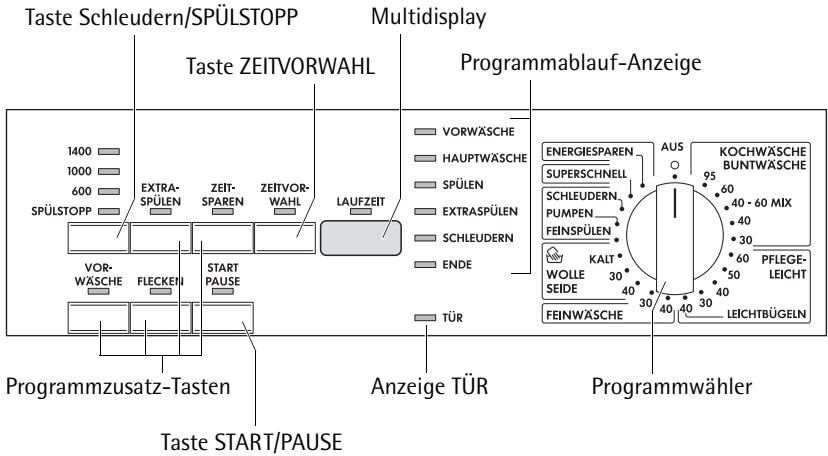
Taste Schleudern/SPÜLSTOPP

Multidisplay

Taste ZEITVORWAHL

Programmablauf-Anzeige

1400
1000
600
SPÜLSTOPP

EXTRA-SPÜLEN

ZEIT-SPAREN

ZEITVOR-WAHL

LAUFZEIT

VOR-WÄSCHE

FLECKEN

START PAUSE

VORWÄSCHE
HAUPTWÄSCHE
SPÜLEN
EXTRASPÜLEN
SCHLEUDERN
ENDE

TÜR

ENERGIESPAREN
SUPERSCHNELL
SCHLEUDERN
PUMPEN
FEINSPÜLEN

AUS

KOCHWÄSCHE BUNTWÄSCHE

95
60
40 - 60 MIX
40
30

WOLLE SEIDE
KALT
30
40

60
50
40
30

PFLEGE-LEICHT

30
40
40

FEINWÄSCHE

LEICHTBÜGELN

Programmzusatz-Tasten

Anzeige TÜR

Programmwähler

Taste START/PAUSE